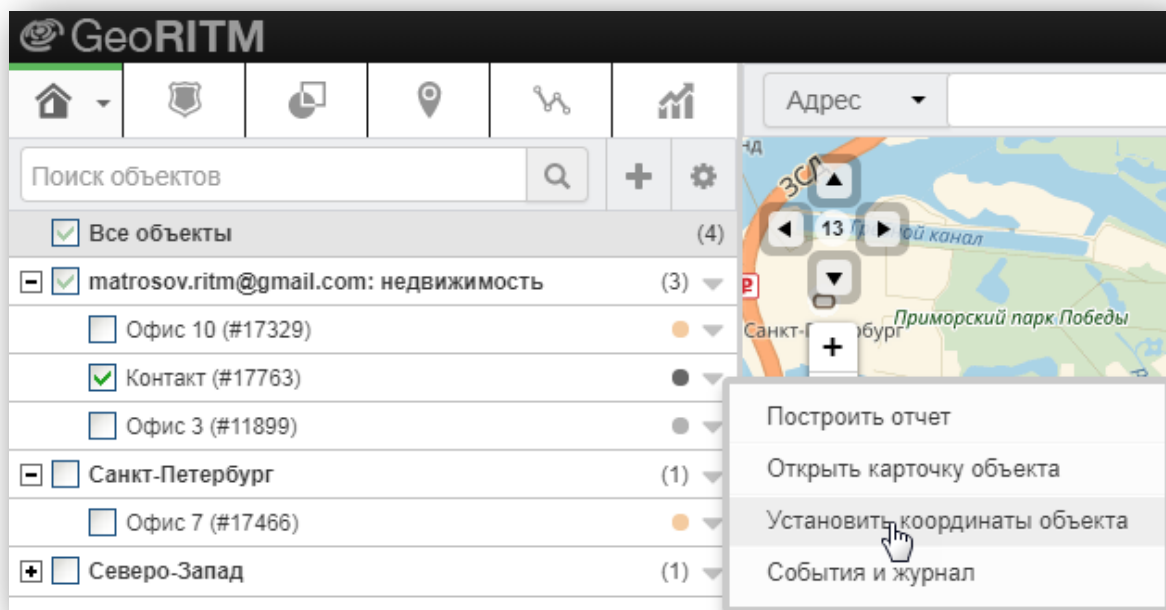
GeoRITM

Адрес

Поиск объектов

Все объекты (4)

matrosov.ritm@gmail.com: недвижимость (3)

Офис 10 (#17329)

Контакт (#17763)

Офис 3 (#11899)

Санкт-Петербург (1)

Офис 7 (#17466)

Северо-Запад (1)

ЗСД

13

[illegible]ой канал

Санкт-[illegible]бург

Приморский парк Победы

Построить отчет

Открыть карточку объекта

Установить координаты объекта

События и журнал